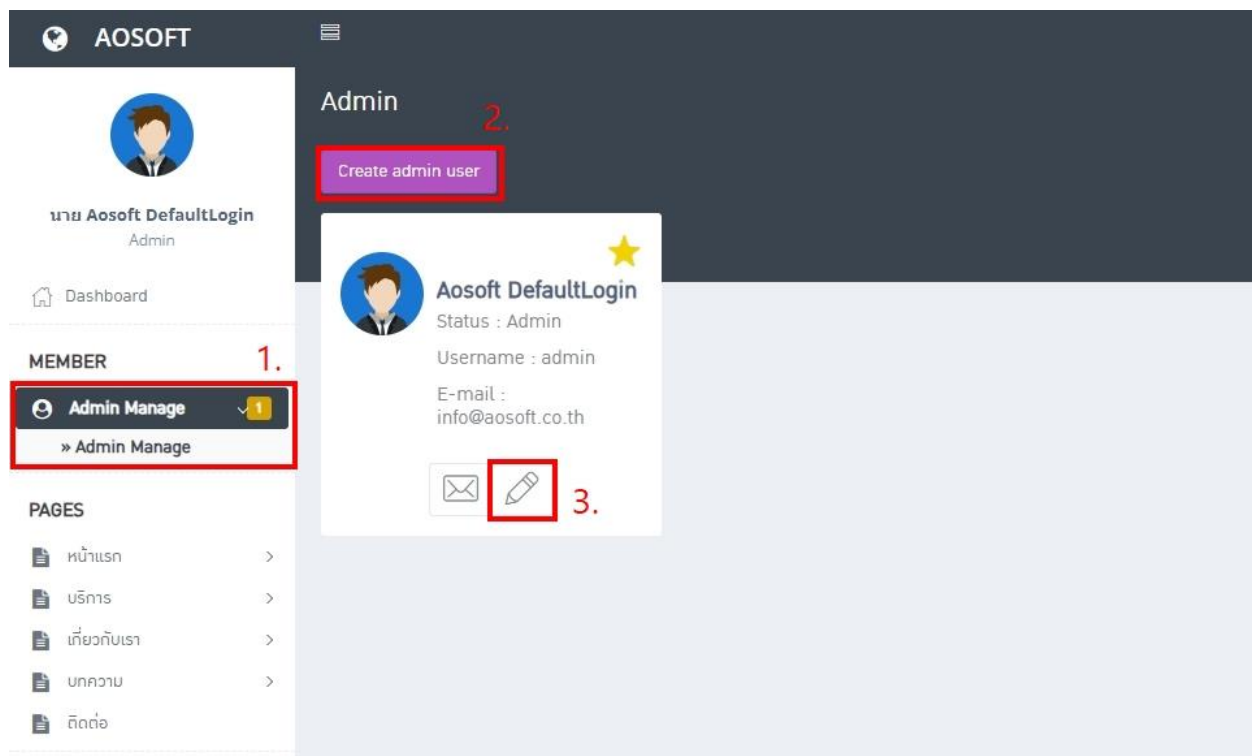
AOSOFT

นาย Aosoft DefaultLogin
Admin

Dashboard

MEMBER

1.

Admin Manage 1

» Admin Manage

PAGES

หน้าแรก

บริการ

เกี่ยวกับเรา

บทความ

ติดต่อ

Admin

2.

Create admin user

Aosoft DefaultLogin
Status : Admin
Username : admin
E-mail : info@aosoft.co.th

3.